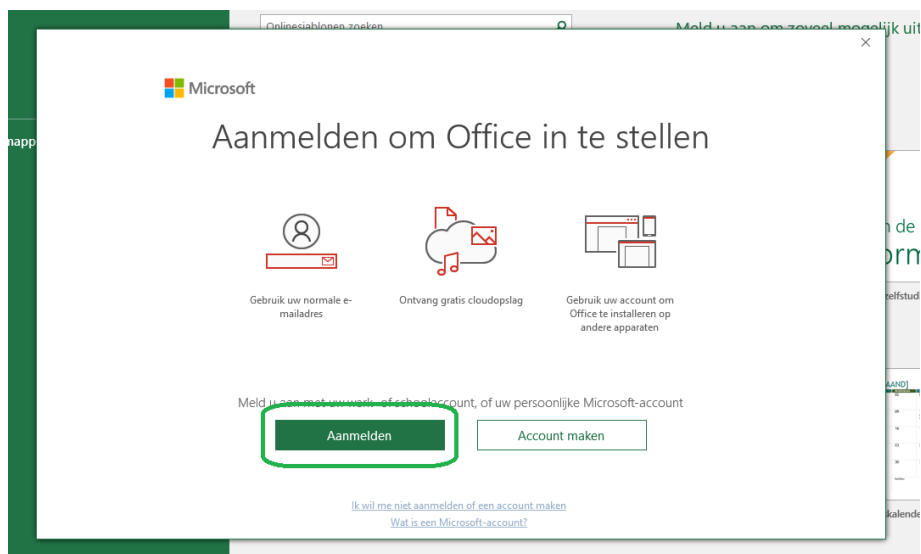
Onlinesjablonen zoeken

Meld u aan om zoveel mogelijk uit

napp

×

Microsoft

Aanmelden om Office in te stellen

Gebruik uw normale e-mailadres

Ontvang gratis cloudopslag

Gebruik uw account om Office te installeren op andere apparaten

n de

rm

zelfstud

AAND]

kalende

Meld u aan met uw werk- of schoolaccount, of uw persoonlijke Microsoft-account

Aanmelden

Account maken

Ik wil me niet aanmelden of een account maken

Wat is een Microsoft-account?